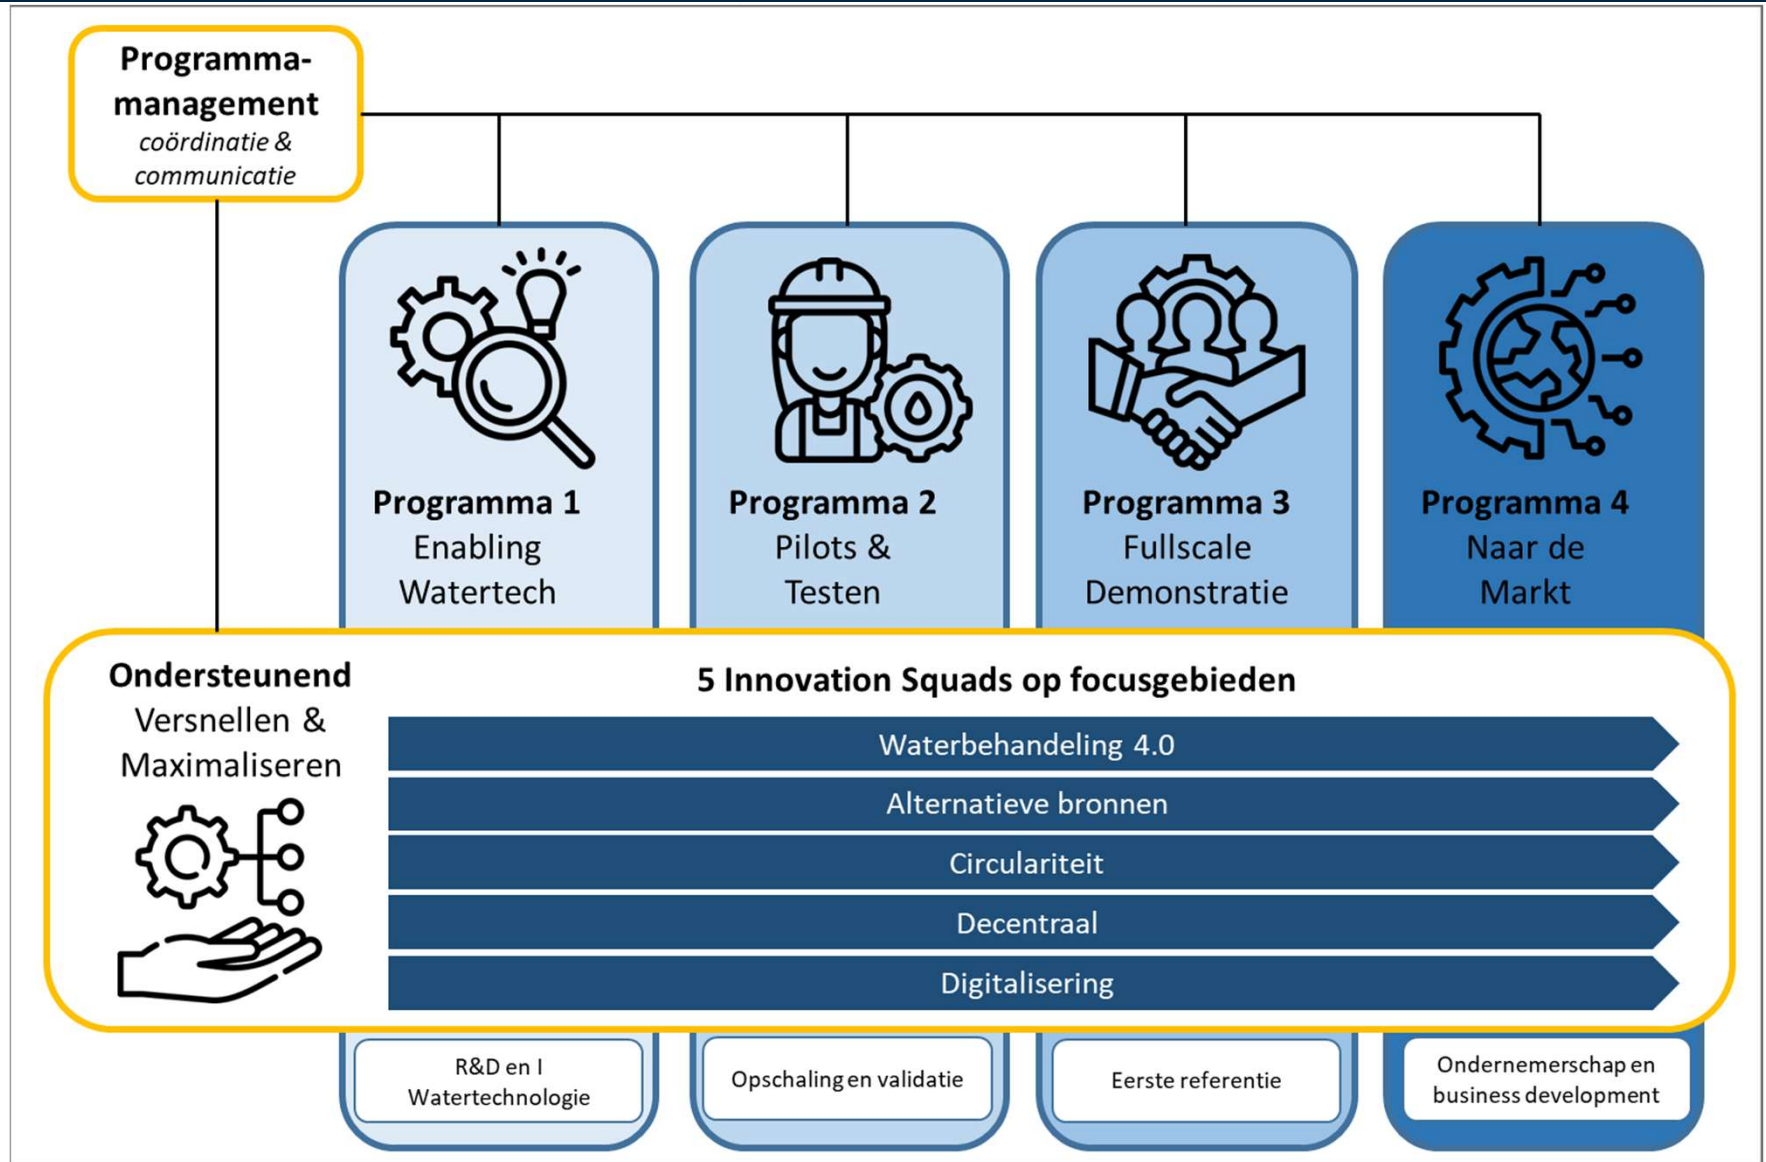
**Programma-management**
*coördinatie & communicatie*

**Programma 1**
Enabling Watertech

**Programma 2**
Pilots & Testen

**Programma 3**
Fullscale Demonstratie

**Programma 4**
Naar de Markt

**Ondersteunend**
Versnellen & Maximaliseren

**5 Innovation Squads op focusgebieden**

Waterbehandeling 4.0
Alternatieve bronnen
Circulariteit
Decentraal
Digitalisering

R&D en I Watertechnologie

Opschaling en validatie

Eerste referentie

Ondernemerschap en business development